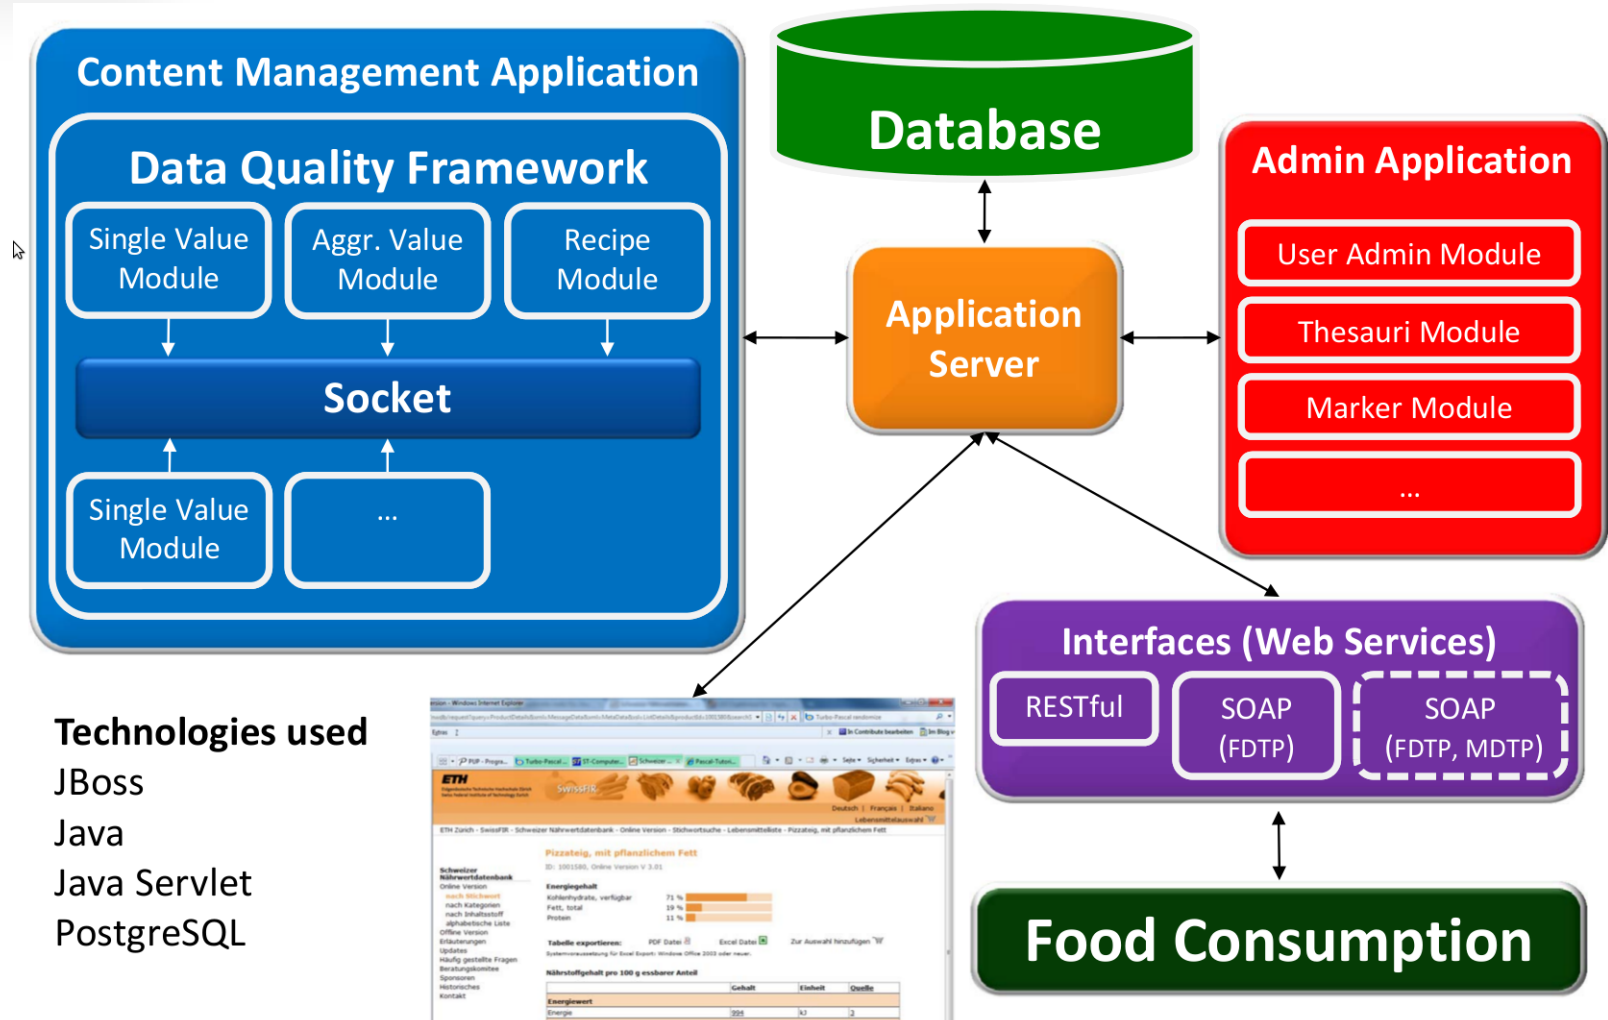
Content Management Application

Data Quality Framework

Single Value Module

Aggr. Value Module

Recipe Module

Socket

Single Value Module

...

Database

Application Server

Admin Application

User Admin Module

Thesauri Module

Marker Module

...

Interfaces (Web Services)

RESTful

SOAP (FDTP)

SOAP (FDTP, MDTP)

Food Consumption

Technologies used
JBoss
Java
Java Servlet
PostgreSQL

ETH

Pizzateig, mit pflanzlichem Fett

Energiegehalt

Tabelle exportieren:

Nährstoffgehalt pro 100 g essbarer Anteil

Schweizer Nährwertdatenbank

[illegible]